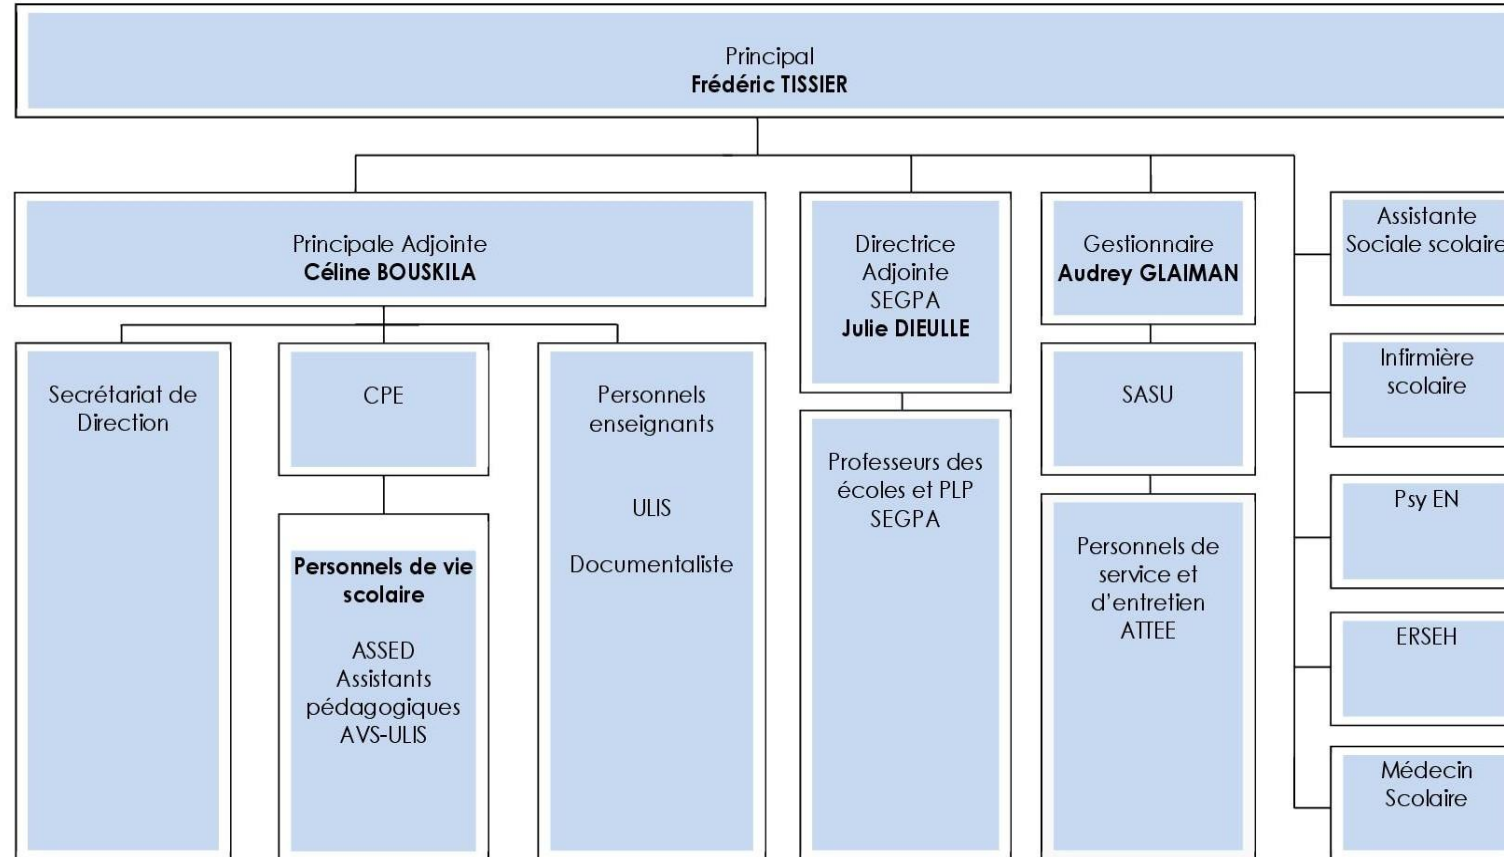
Principal
**Frédéric TISSIER**

Principale Adjointe
**Céline BOUSKILA**

Secrétariat de Direction

CPE

**Personnels de vie scolaire**

ASSED
Assistants pédagogiques
AVS-ULIS

Personnels enseignants

ULIS

Documentaliste

Directrice Adjointe SEGPA
**Julie DIEULLE**

Professeurs des écoles et PLP SEGPA

Gestionnaire
**Audrey GLAIMAN**

SASU

Personnels de service et d'entretien
ATTEE

Assistante Sociale scolaire

Infirmière scolaire

Psy EN

ERSEH

Médecin Scolaire